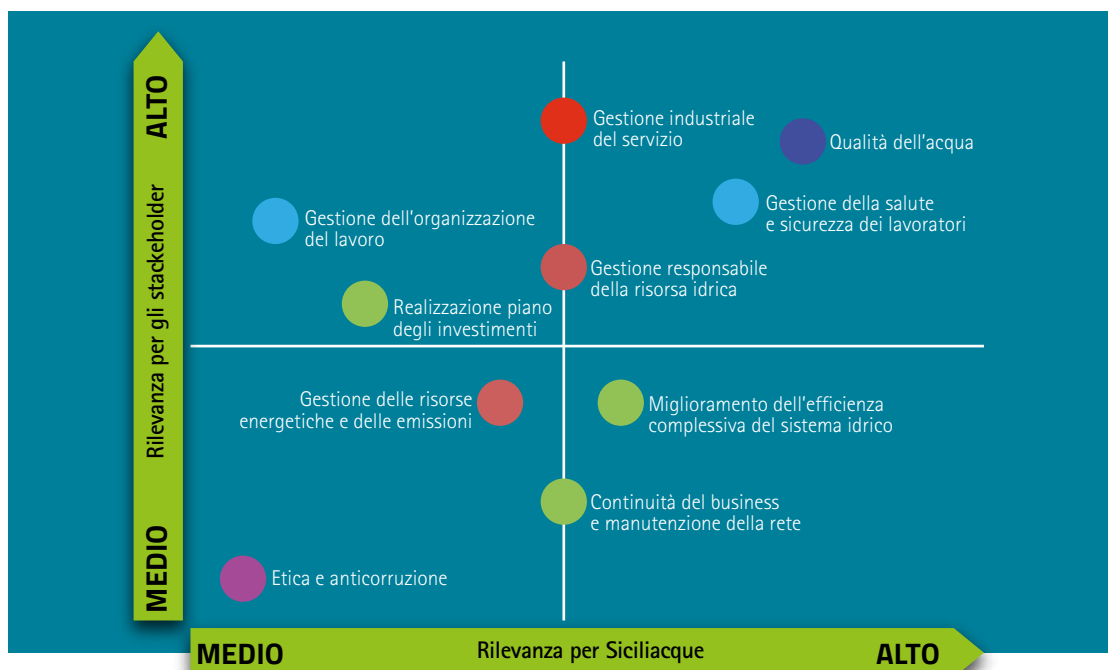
ALTO

Rilevanza per gli stackeholder

MEDIO

Gestione industriale del servizio

Qualità dell'acqua

Gestione dell'organizzazione del lavoro

Gestione della salute e sicurezza dei lavoratori

Gestione responsabile della risorsa idrica

Realizzazione piano degli investimenti

Gestione delle risorse energetiche e delle emissioni

Miglioramento dell'efficienza complessiva del sistema idrico

Continuità del business e manutenzione della rete

Etica e anticorruzione

MEDIO

Rilevanza per Siciliacque

ALTO